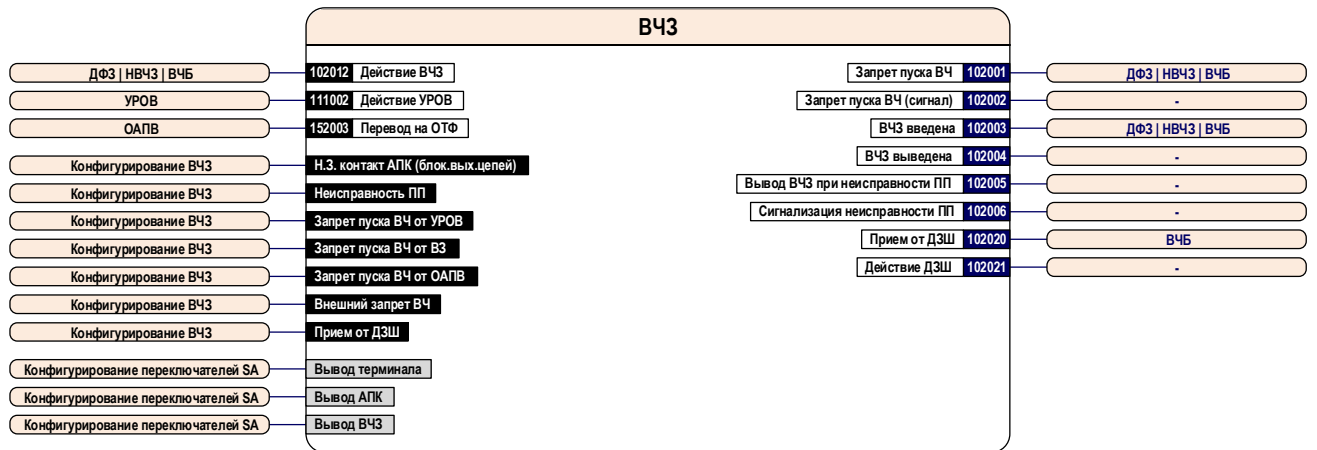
ВЧЗ

ДФЗ | НВЧЗ | ВЧБ
102012 Действие ВЧЗ
УРОВ
111002 Действие УРОВ
ОАПВ
152003 Перевод на ОТФ
Конфигурирование ВЧЗ
Н.З. контакт АПК (блок.вых.цепей)
Конфигурирование ВЧЗ
Неисправность ПП
Конфигурирование ВЧЗ
Запрет пуска ВЧ от УРОВ
Конфигурирование ВЧЗ
Запрет пуска ВЧ от ВЗ
Конфигурирование ВЧЗ
Запрет пуска ВЧ от ОАПВ
Конфигурирование ВЧЗ
Внешний запрет ВЧ
Конфигурирование ВЧЗ
Прием от ДЗШ
Конфигурирование переключателей SA
Вывод терминала
Конфигурирование переключателей SA
Вывод АПК
Конфигурирование переключателей SA
Вывод ВЧЗ

Запрет пуска ВЧ 102001
ДФЗ | НВЧЗ | ВЧБ
Запрет пуска ВЧ (сигнал) 102002
-
ВЧЗ введена 102003
ДФЗ | НВЧЗ | ВЧБ
ВЧЗ выведена 102004
-
Вывод ВЧЗ при неисправности ПП 102005
-
Сигнализация неисправности ПП 102006
-
Прием от ДЗШ 102020
ВЧБ
Действие ДЗШ 102021
-